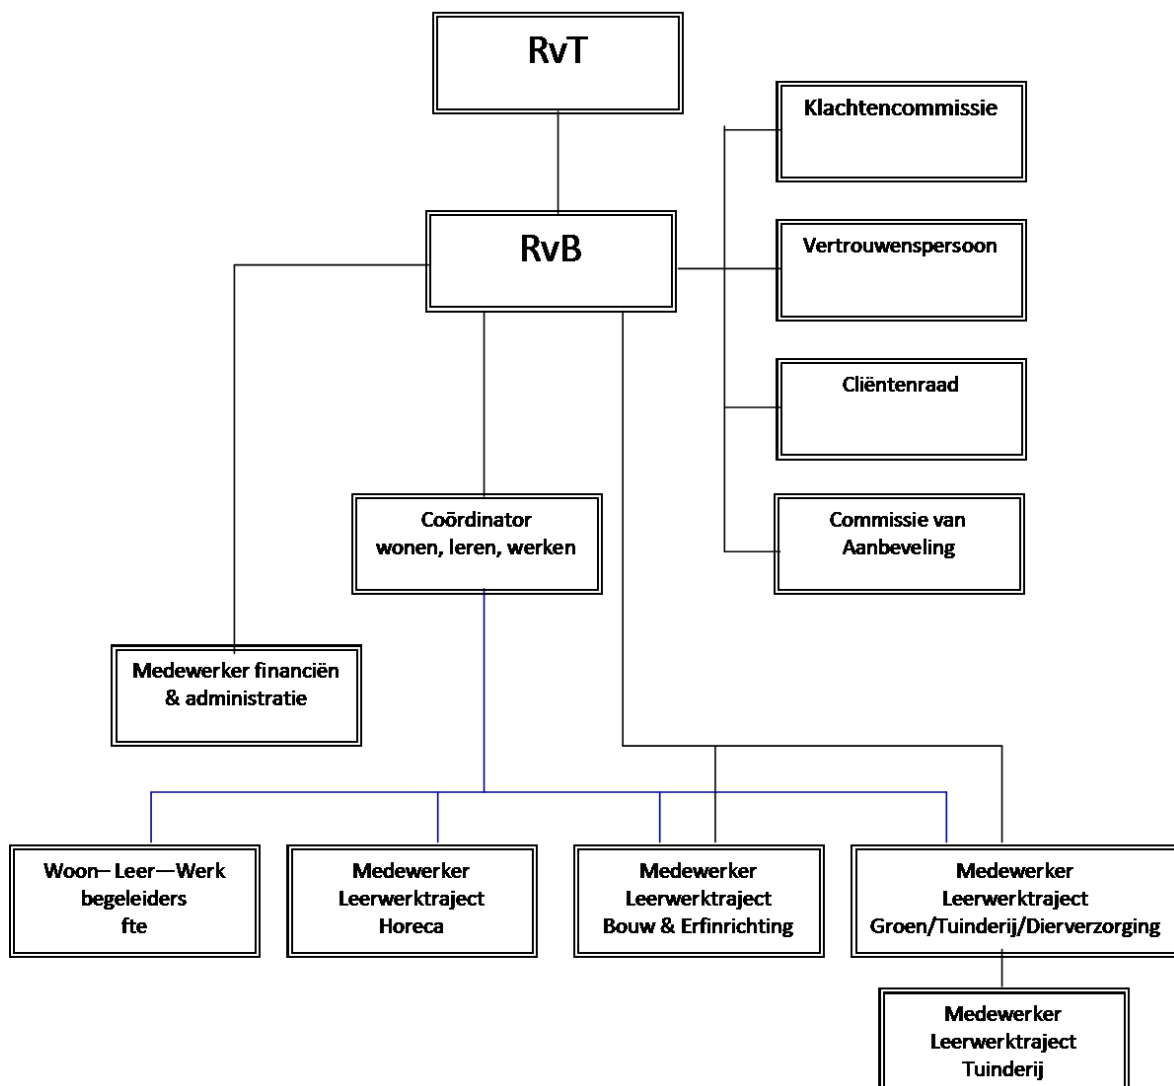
RvT

Klachtencommissie

RvB

Vertrouwenspersoon

Cliëntenraad

Coördinator wonen, leren, werken

Commissie van Aanbeveling

Medewerker financiën & administratie

Woon– Leer—Werk begeleiders fte

Medewerker Leerwerktraject Horeca

Medewerker Leerwerktraject Bouw & Erfinrichting

Medewerker Leerwerktraject Groen/Tuinderij/Dierverzorging

Medewerker Leerwerktraject Tuinderij